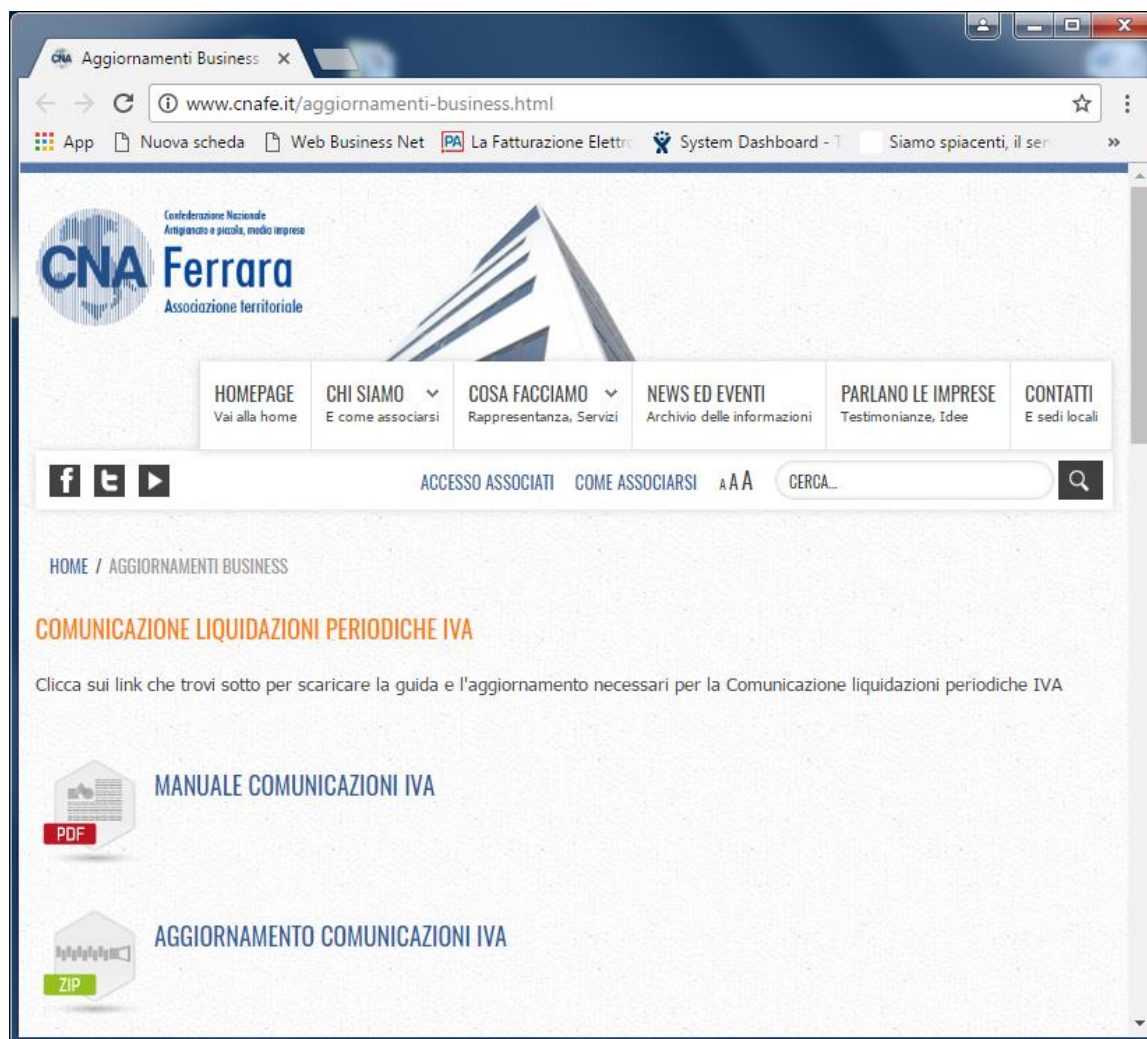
Aggiornamenti Business ×

www.cnafe.it/aggiornamenti-business.html

App Nuova scheda Web Business Net La Fatturazione Elettr System Dashboard - T Siamo spiacenti, il ser »

Confederazione Nazionale Artigianato e piccola, media impresa
CNA Ferrara
Associazione territoriale

HOMEPAGE
Vai alla home

CHI SIAMO
E come associarsi

COSA FACCIAMO
Rappresentanza, Servizi

NEWS ED EVENTI
Archivio delle informazioni

PARLANO LE IMPRESE
Testimonianze, Idee

CONTATTI
E sedi locali

ACCESSO ASSOCIATI COME ASSOCIARSI A A A CERCA...

HOME / AGGIORNAMENTI BUSINESS

COMUNICAZIONE LIQUIDAZIONI PERIODICHE IVA

Clicca sui link che trovi sotto per scaricare la guida e l'aggiornamento necessari per la Comunicazione liquidazioni periodiche IVA

PDF
MANUALE COMUNICAZIONI IVA

ZIP
AGGIORNAMENTO COMUNICAZIONI IVA